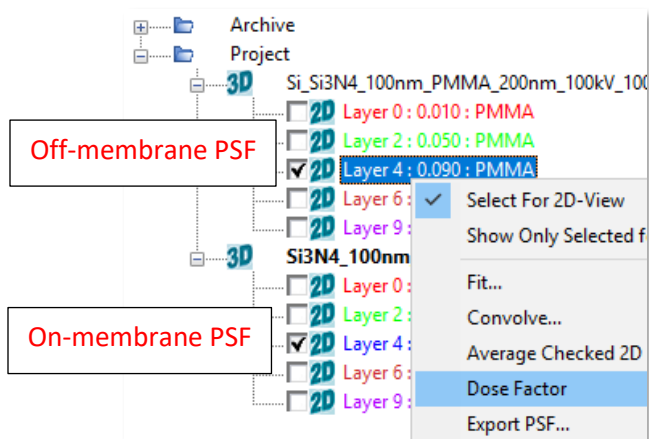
Archive
Project
3D Si_Si3N4_100nm_PMMA_200nm_100kV_100
2D Layer 0 : 0.010 : PMMA
2D Layer 2 : 0.050 : PMMA
2D Layer 4 : 0.090 : PMMA
2D Layer 6 :
2D Layer 9 :
3D Si3N4_100nm
2D Layer 0 :
2D Layer 2 :
2D Layer 4 :
2D Layer 6 :
2D Layer 9 :

Off-membrane PSF

On-membrane PSF

Select For 2D-View
Show Only Selected f
Fit...
Convolve...
Average Checked 2D
Dose Factor
Export PSF...